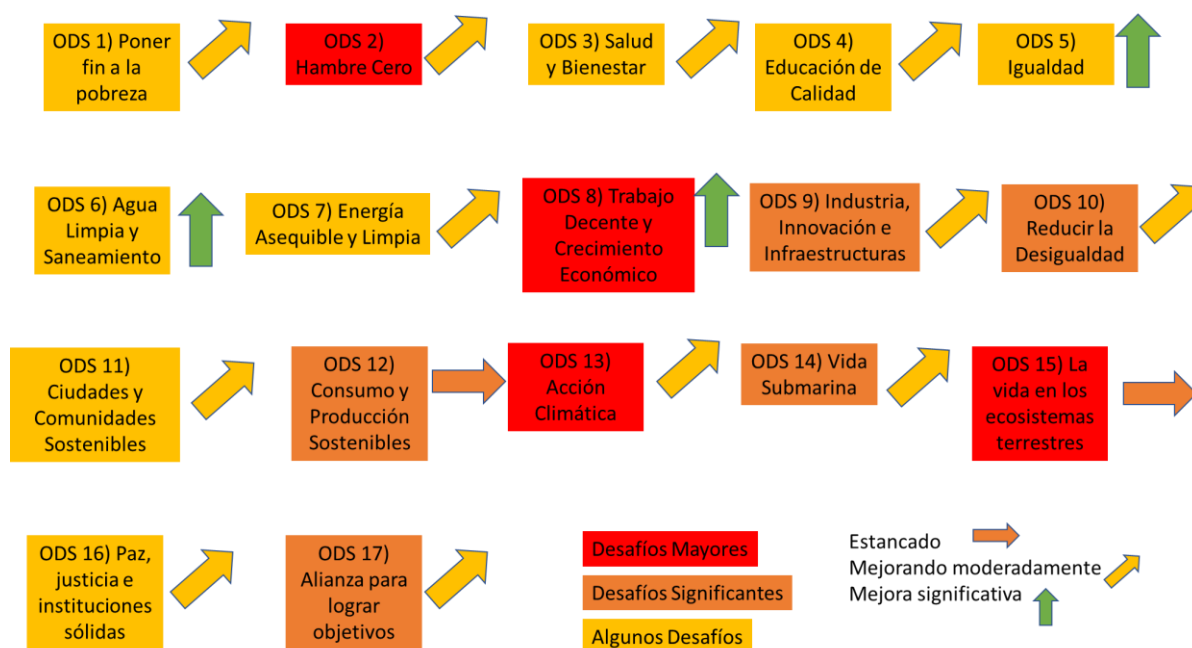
ODS 1) Poner fin a la pobreza

ODS 2) Hambre Cero

ODS 3) Salud y Bienestar

ODS 4) Educación de Calidad

ODS 5) Igualdad

ODS 6) Agua Limpia y Saneamiento

ODS 7) Energía Asequible y Limpia

ODS 8) Trabajo Decente y Crecimiento Económico

ODS 9) Industria, Innovación e Infraestructuras

ODS 10) Reducir la Desigualdad

ODS 11) Ciudades y Comunidades Sostenibles

ODS 12) Consumo y Producción Sostenibles

ODS 13) Acción Climática

ODS 14) Vida Submarina

ODS 15) La vida en los ecosistemas terrestres

ODS 16) Paz, justicia e instituciones sólidas

ODS 17) Alianza para lograr objetivos

Desafíos Mayores

Desafíos Significantes

Algunos Desafíos

Estancado

Mejorando moderadamente

Mejora significativa